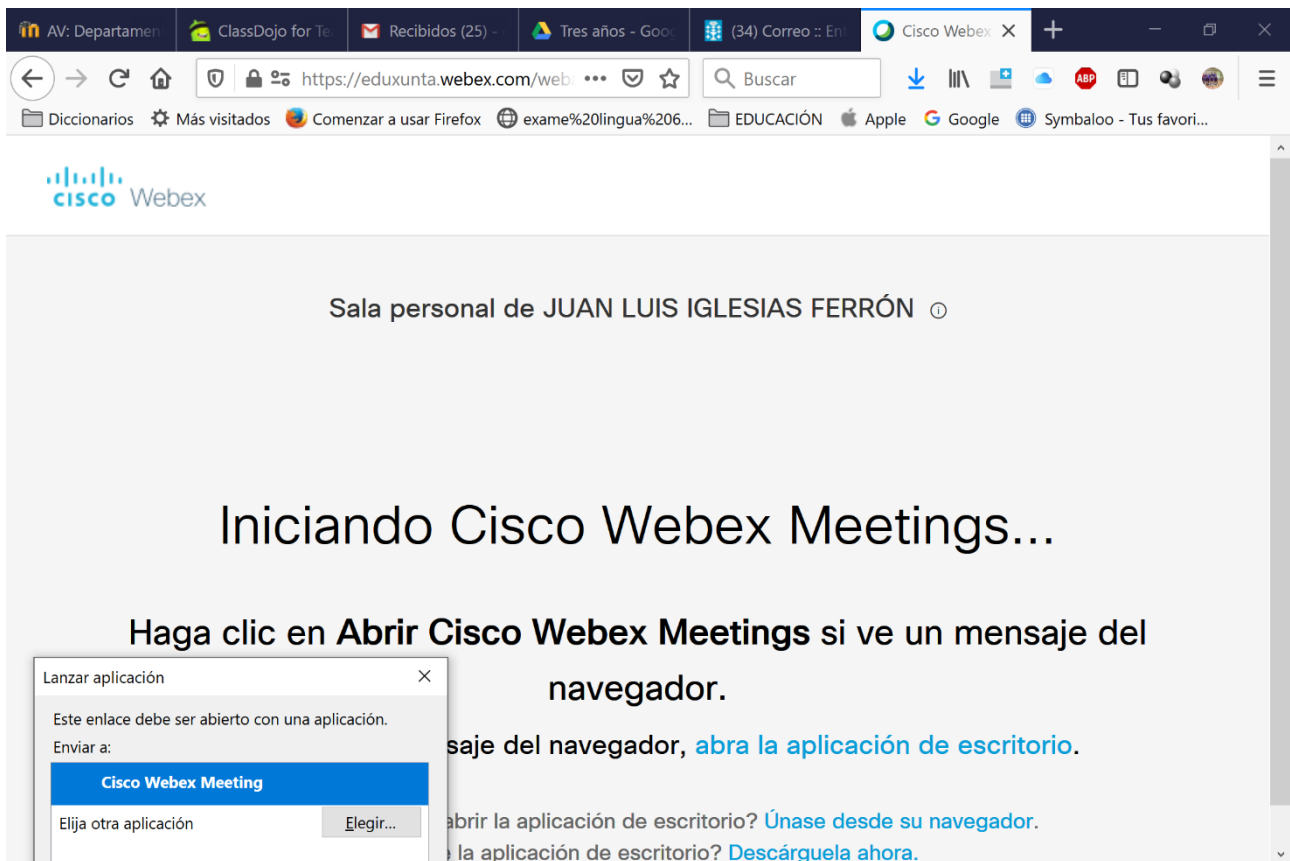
AV: Departamen | ClassDojo for Te | Recibidos (25) - | Tres años - Goog | (34) Correo :: Ent | Cisco Webex

https://eduxunta.webex.com/web ••• | Buscar

Diccionarios | Más visitados | Comenzar a usar Firefox | exame%20lingua%206... | EDUCACIÓN | Apple | Google | Symbaloo - Tus favori...

cisco Webex

Sala personal de JUAN LUIS IGLESIAS FERRÓN

Iniciando Cisco Webex Meetings...

Haga clic en **Abrir Cisco Webex Meetings** si ve un mensaje del navegador.

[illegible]saje del navegador, abra la aplicación de escritorio.

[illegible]abrir la aplicación de escritorio? Únase desde su navegador.

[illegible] la aplicación de escritorio? Descárguela ahora.

Lanzar aplicación

Este enlace debe ser abierto con una aplicación.

Enviar a:

Cisco Webex Meeting

Elija otra aplicación | Elegir...